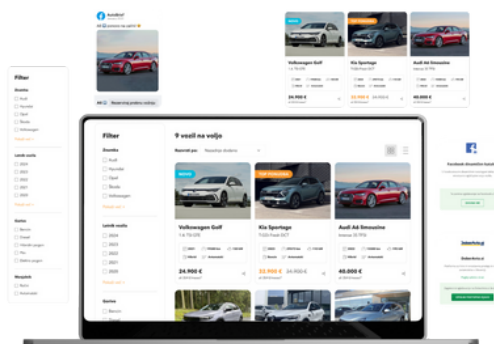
AutoBrief

Ali ga poznate na zalogi?

Rezerviraj probno vožnjo

Filter

Znamka
Audi
Hyundai
Opel
Škoda
Volkswagen

Letnik vozila
2024
2023
2022
2021
2020

Gorivo
Bencin
Dizel
Hibrid
Plin
Električni

Menjalnik
Ročni
Avtomatski

NOVO
TOP PONUDBA

Volkswagen Golf
Kia Sportage
Audi A6 Limousine

24.900 €
33.900 €
40.000 €

Filter

Znamka
Audi
Hyundai
Opel
Škoda
Volkswagen

Letnik vozila
2024
2023
2022
2021
2020

Gorivo
Bencin
Dizel

9 vozil na voljo

Razvrsti po: Najnižja dodana

NOVO
TOP PONUDBA

Volkswagen Golf
1.5 TSI DSG

Kia Sportage
T-GDi Hybrid DCT

Audi A6 Limousine

24.900 €
33.900 €
40.000 €

Facebook dinamični katalog

Dobrodošli